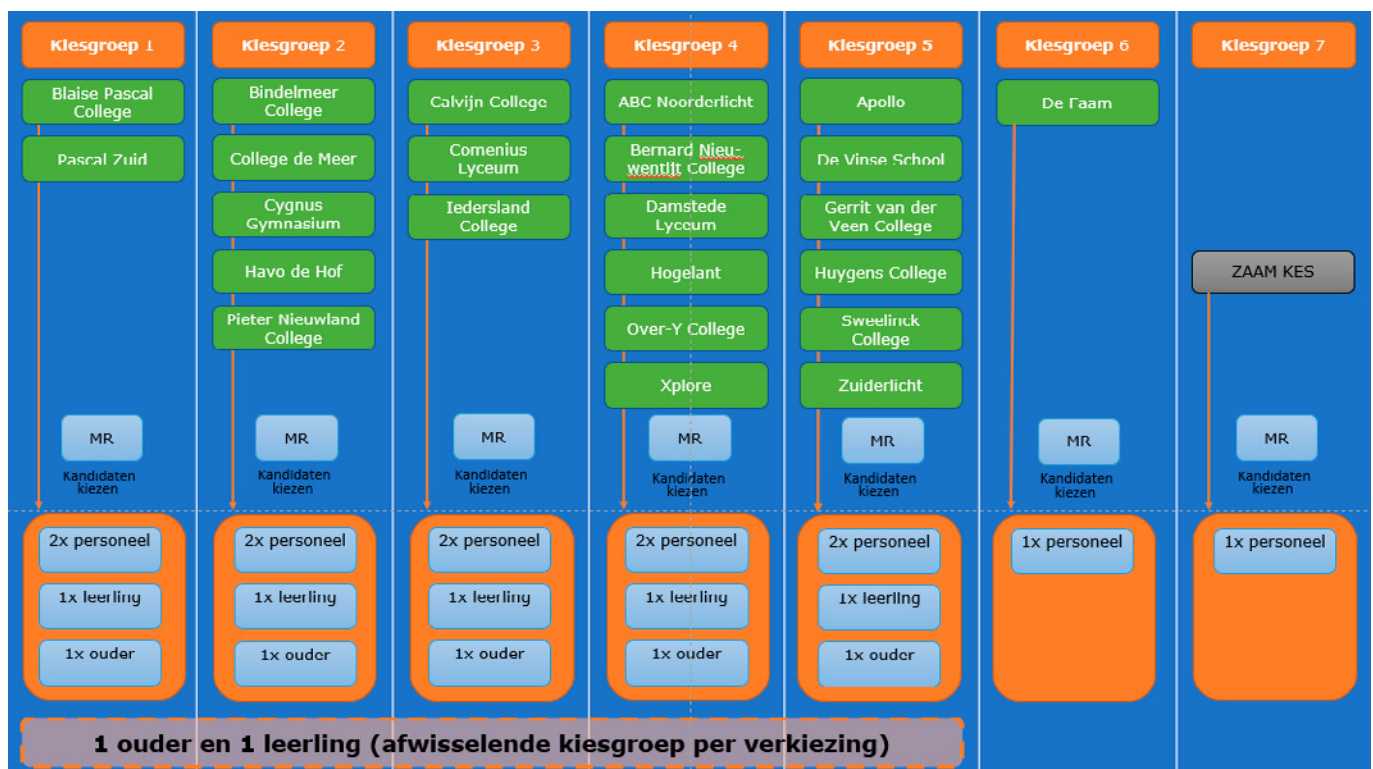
Kiesgroep 1

Blaise Pascal College

Pascal Zuid

MR

Kandidaten kiezen

2x personeel

1x leerling

1x ouder

Kiesgroep 2

Bindelmeer College

College de Meer

Cygnus Gymnasium

Havo de Hof

Pieter Nieuwland College

MR

Kandidaten kiezen

2x personeel

1x leerling

1x ouder

Kiesgroep 3

Calvijn College

Comenius Lyceum

Iedersland College

MR

Kandidaten kiezen

2x personeel

1x leerling

1x ouder

Kiesgroep 4

ABC Noorderlicht

Bernard Nieuwentijt College

Damstede Lyceum

Hogelant

Over-Y College

Xplore

MR

Kandidaten kiezen

2x personeel

1x leerling

1x ouder

Kiesgroep 5

Apollo

De Vinse School

Gerrit van der Veen College

Huygens College

Sweelinck College

Zuiderlicht

MR

Kandidaten kiezen

2x personeel

1x leerling

1x ouder

Kiesgroep 6

De Faam

MR

Kandidaten kiezen

1x personeel

Kiesgroep 7

ZAAM KES

MR

Kandidaten kiezen

1x personeel

1 ouder en 1 leerling (afwisselende kiesgroep per verkiezing)